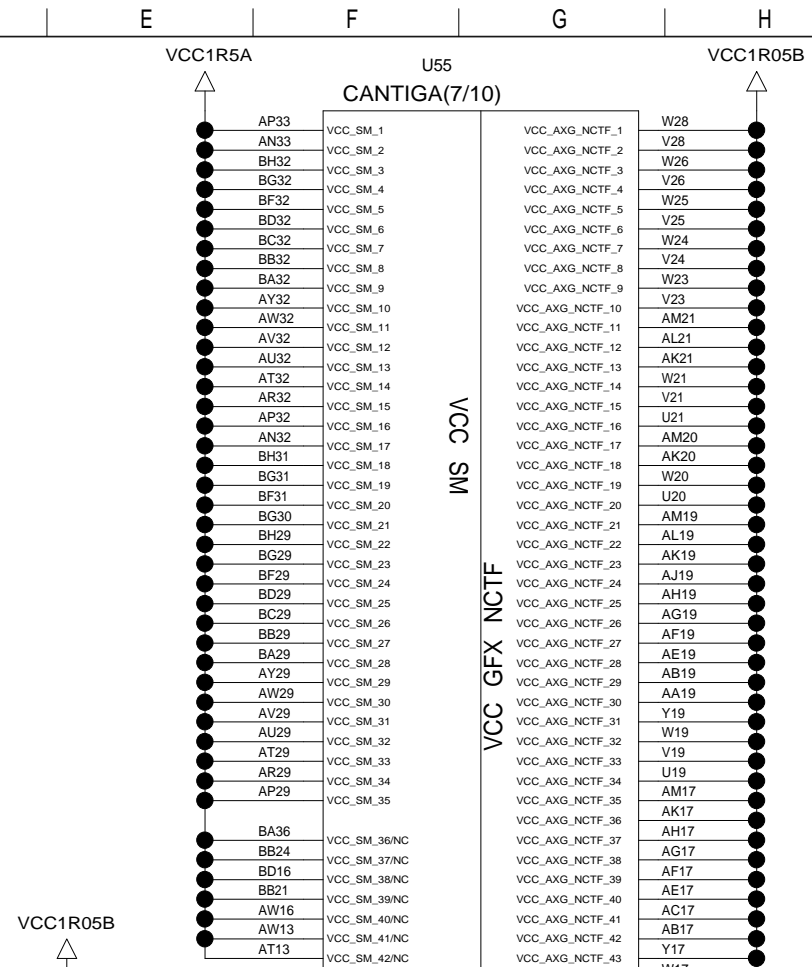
E F G H

VCC1R5A

U55

CANTIGA(7/10)

VCC1R05B

AP33 VCC_SM_1
AN33 VCC_SM_2
BH32 VCC_SM_3
BG32 VCC_SM_4
BF32 VCC_SM_5
BD32 VCC_SM_6
BC32 VCC_SM_7
BB32 VCC_SM_8
BA32 VCC_SM_9
AY32 VCC_SM_10
AW32 VCC_SM_11
AV32 VCC_SM_12
AU32 VCC_SM_13
AT32 VCC_SM_14
AR32 VCC_SM_15
AP32 VCC_SM_16
AN32 VCC_SM_17
BH31 VCC_SM_18
BG31 VCC_SM_19
BF31 VCC_SM_20
BG30 VCC_SM_21
BH29 VCC_SM_22
BG29 VCC_SM_23
BF29 VCC_SM_24
BD29 VCC_SM_25
BC29 VCC_SM_26
BB29 VCC_SM_27
BA29 VCC_SM_28
AY29 VCC_SM_29
AW29 VCC_SM_30
AV29 VCC_SM_31
AU29 VCC_SM_32
AT29 VCC_SM_33
AR29 VCC_SM_34
AP29 VCC_SM_35

BA36 VCC_SM_36/NC
BB24 VCC_SM_37/NC
BD16 VCC_SM_38/NC
BB21 VCC_SM_39/NC
AW16 VCC_SM_40/NC
AW13 VCC_SM_41/NC
AT13 VCC_SM_42/NC

VCC SM

VCC GFX NCTF

VCC_AXG_NCTF_1 W28
VCC_AXG_NCTF_2 V28
VCC_AXG_NCTF_3 W26
VCC_AXG_NCTF_4 V26
VCC_AXG_NCTF_5 W25
VCC_AXG_NCTF_6 V25
VCC_AXG_NCTF_7 W24
VCC_AXG_NCTF_8 V24
VCC_AXG_NCTF_9 W23
VCC_AXG_NCTF_10 V23
VCC_AXG_NCTF_11 AM21
VCC_AXG_NCTF_12 AL21
VCC_AXG_NCTF_13 AK21
VCC_AXG_NCTF_14 W21
VCC_AXG_NCTF_15 V21
VCC_AXG_NCTF_16 U21
VCC_AXG_NCTF_17 AM20
VCC_AXG_NCTF_18 AK20
VCC_AXG_NCTF_19 W20
VCC_AXG_NCTF_20 U20
VCC_AXG_NCTF_21 AM19
VCC_AXG_NCTF_22 AL19
VCC_AXG_NCTF_23 AK19
VCC_AXG_NCTF_24 AJ19
VCC_AXG_NCTF_25 AH19
VCC_AXG_NCTF_26 AG19
VCC_AXG_NCTF_27 AF19
VCC_AXG_NCTF_28 AE19
VCC_AXG_NCTF_29 AB19
VCC_AXG_NCTF_30 AA19
VCC_AXG_NCTF_31 Y19
VCC_AXG_NCTF_32 W19
VCC_AXG_NCTF_33 V19
VCC_AXG_NCTF_34 U19
VCC_AXG_NCTF_35 AM17
VCC_AXG_NCTF_36 AK17
VCC_AXG_NCTF_37 AH17
VCC_AXG_NCTF_38 AG17
VCC_AXG_NCTF_39 AF17
VCC_AXG_NCTF_40 AE17
VCC_AXG_NCTF_41 AC17
VCC_AXG_NCTF_42 AB17
VCC_AXG_NCTF_43 Y17
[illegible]

VCC1R05B